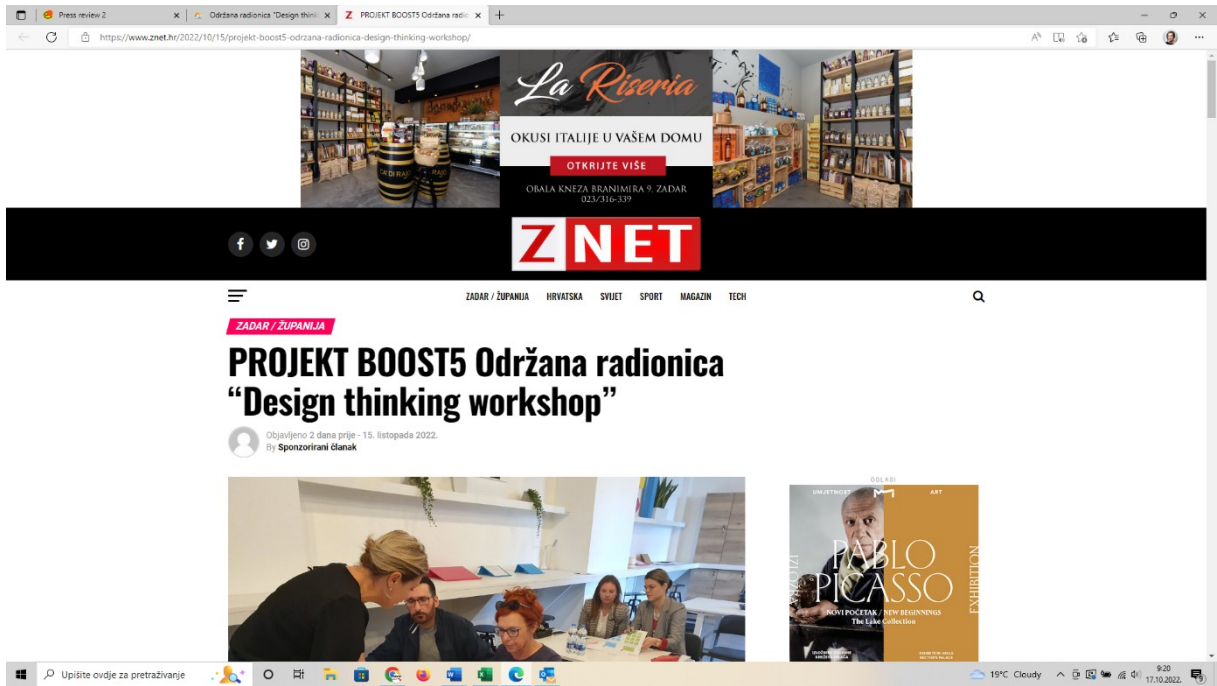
Press review 2
Održana radionica "Design think
PROJEKT BOOST5 Održana radio

https://www.znet.hr/2022/10/15/projekt-boost5-odrzana-radionica-design-thinking-workshop/

La Riseria
OKUSI ITALIJE U VAŠEM DOMU
OTKRIJTE VIŠE
OBALA KNEZA BRANIMIRA 9. ZADAR
023/316-339

ZNET

ZADAR / ŽUPANIJA HRVATSKA SVIJET SPORT MAGAZIN TECH

ZADAR / ŽUPANIJA

PROJEKT BOOST5 Održana radionica "Design thinking workshop"

Objavljeno 2 dana prije - 15. listopada 2022.
By Sponzorirani članak

OGLASI
UMJETNOST ART
PABLO PICASSO
IZLOŽBA EXHIBITION
NOVI POČETAK / NEW BEGINNINGS
The Lake Collection

Upišite ovdje za pretraživanje
19°C Cloudy
9:20
17.10.2022.